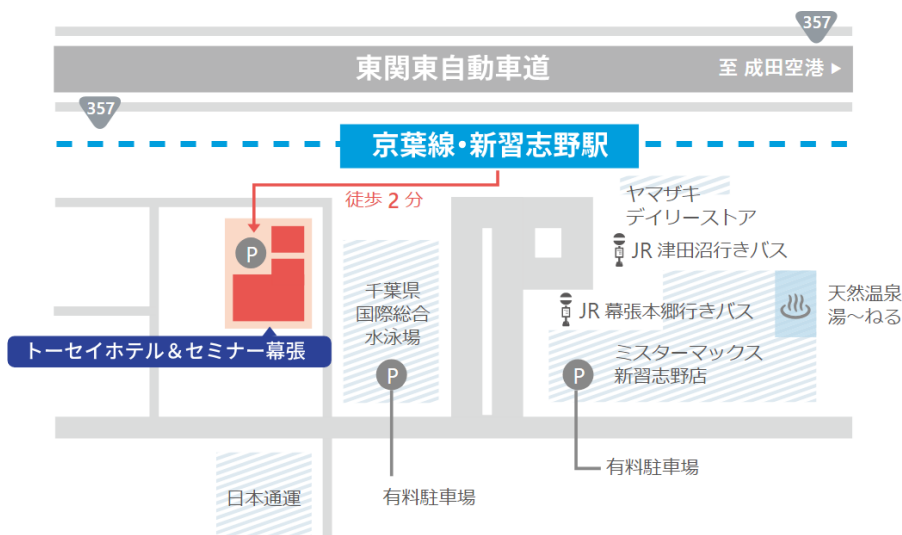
357

東関東自動車道

至 成田空港 ▸

357

京葉線・新習志野駅

徒歩 2 分

ヤマザキ
デイリーストア

JR 津田沼行きバス

P

千葉県
国際総合
水泳場

JR 幕張本郷行きバス

天然温泉
湯～ねる

トーセイホテル＆セミナー幕張

P

P

ミスターマックス
新習志野店

有料駐車場

日本通運

有料駐車場